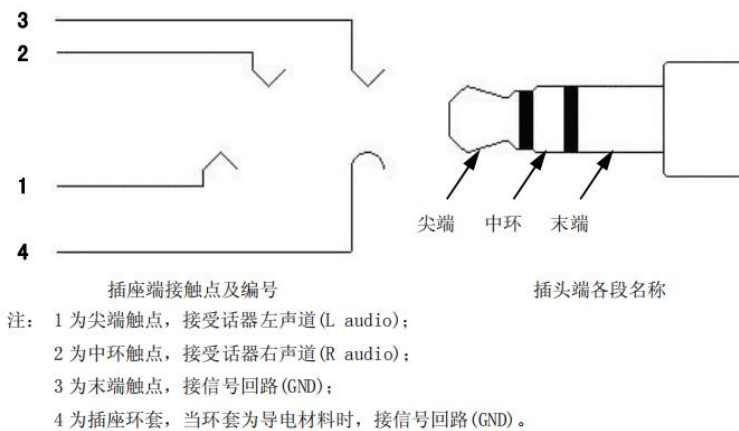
3
2
1
4

尖端 中环 末端

插座端接触点及编号

插头端各段名称

注： 1 为尖端触点，接受话器左声道(L audio)；
2 为中环触点，接受话器右声道(R audio)；
3 为末端触点，接信号回路(GND)；
4 为插座环套，当环套为导电材料时，接信号回路(GND)。